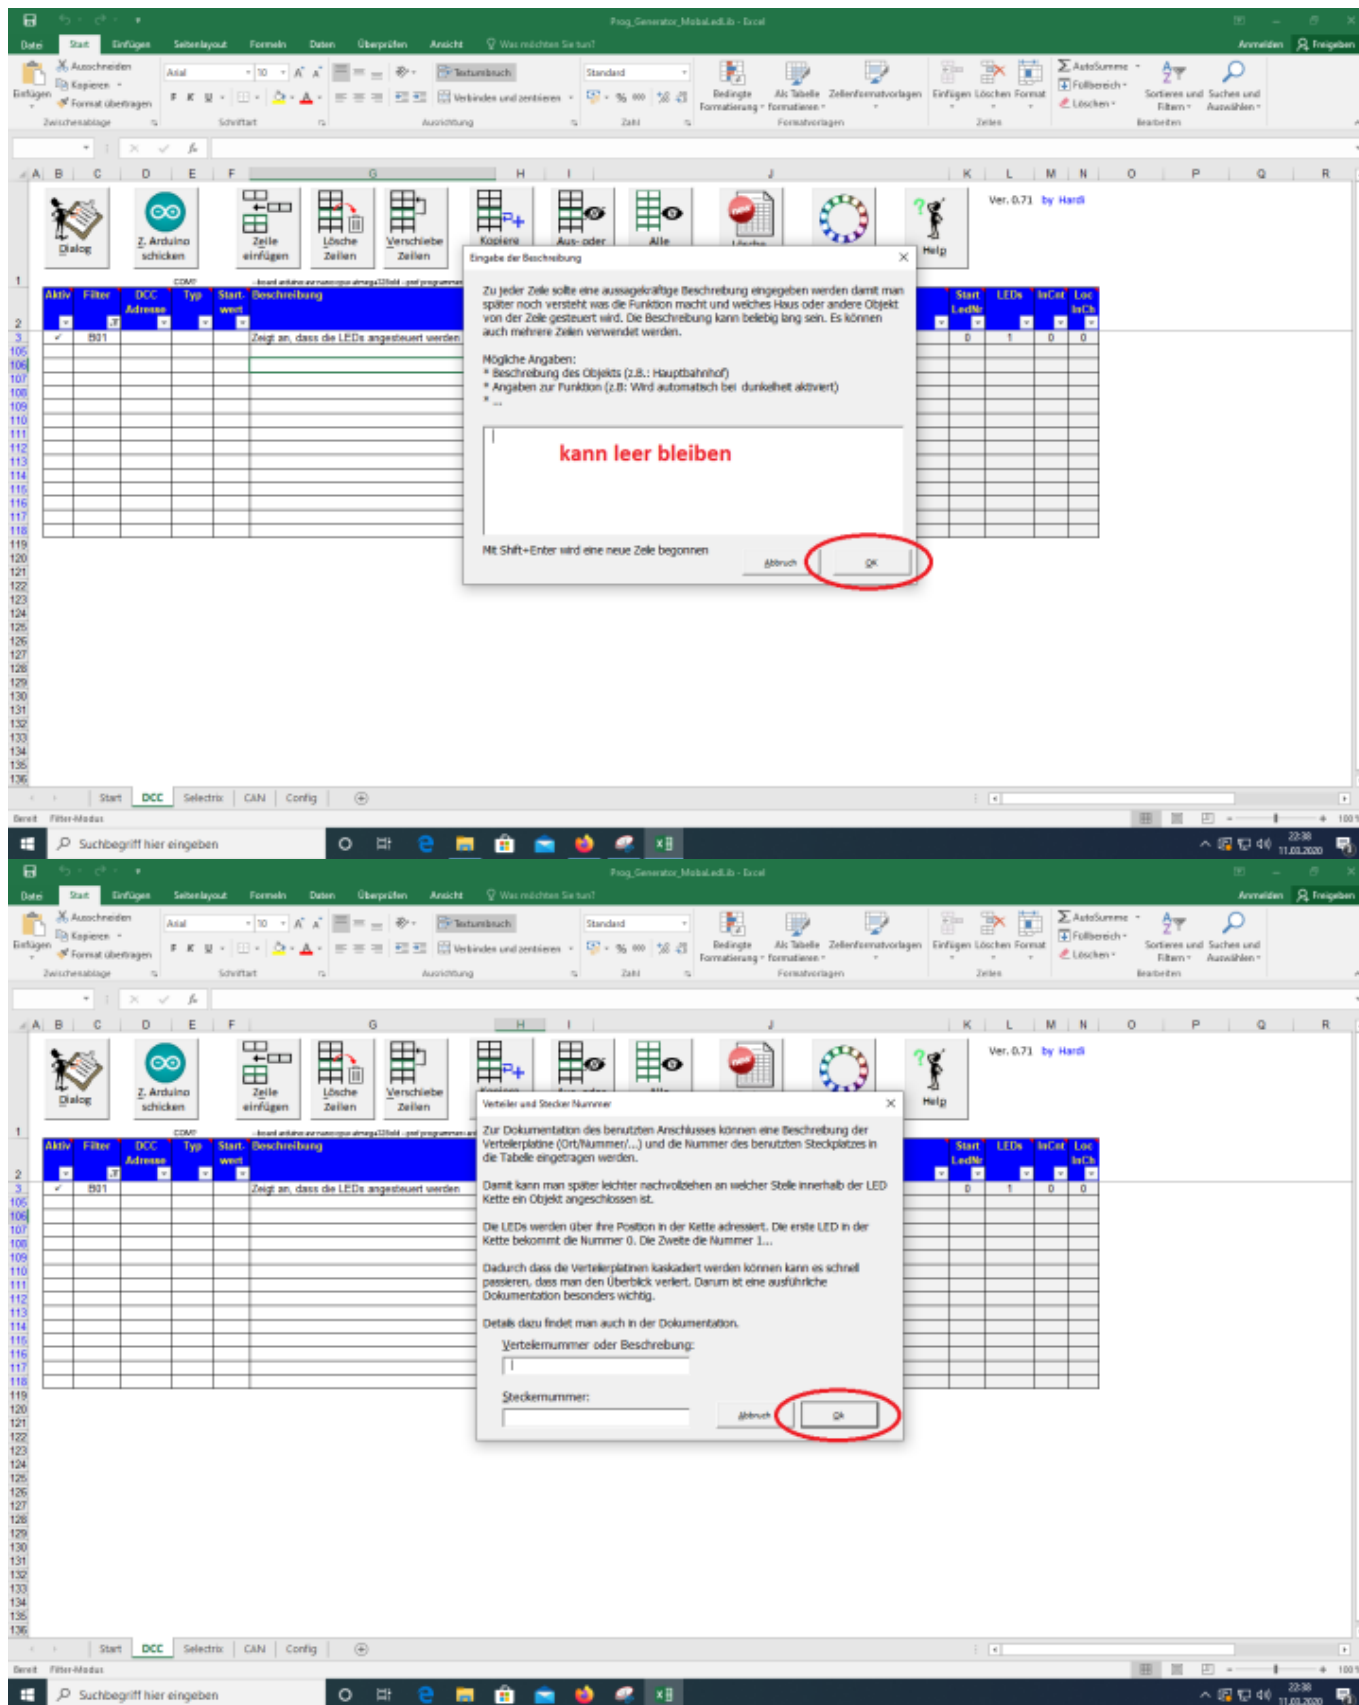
Prog_Generator_MobaLedLib - Excel

Datei Start Einfügen Seitenlayout Formeln Daten Überprüfen Ansicht Was möchten Sie tun? Anmelden Freigeben

Ausschneiden Kopieren Format übertragen Einfügen Zwischenablage Arial 10 Schriftart Textumbruch Verbinden und zentrieren Ausrichtung Standard Zahl Bedingte Formatierung Als Tabelle formatieren Zellenformatvorlagen Formatvorlagen Einfügen Löschen Format Zellen AutoSumme Füllbereich Löschen Sortieren und Filtern Suchen und Auswählen Bearbeiten

Dialog Z. Arduino schicken Zeile einfügen Lösche Zeilen Verschiebe Zeilen Kopiere Aus- oder Alle Lösche Help

Ver. 0.71 by Hardi

| Aktiv | Filter | DCC Adresse | Typ | Start-wert | Beschreibung | Start LedNr | LEDs | InCnt | Loc InCh |
|---|---|---|---|---|---|---|---|---|---|
| ✓ | B01 | | | | Zeigt an, dass die LEDs angesteuert werden | 0 | 1 | 0 | 0 |

Eingabe der Beschreibung

Zu jeder Zeile sollte eine aussagekräftige Beschreibung eingegeben werden damit man später noch versteht was die Funktion macht und welches Haus oder andere Objekt von der Zeile gesteuert wird. Die Beschreibung kann beliebig lang sein. Es können auch mehrere Zeilen verwendet werden.

Mögliche Angaben:
* Beschreibung des Objekts (z.B.: Hauptbahnhof)
* Angaben zur Funktion (z.B: Wird automatisch bei dunkelheit aktiviert)
* ...

kann leer bleiben

Mit Shift+Enter wird eine neue Zeile begonnen

Abbruch OK

Start DCC Selectrix CAN Config

Bereit Filter-Modus

Suchbegriff hier eingeben 22:38 11.03.2020

Prog_Generator_MobaLedLib - Excel

Datei Start Einfügen Seitenlayout Formeln Daten Überprüfen Ansicht Was möchten Sie tun? Anmelden Freigeben

Dialog Z. Arduino schicken Zeile einfügen Lösche Zeilen Verschiebe Zeilen Help

Ver. 0.71 by Hardi

| Aktiv | Filter | DCC Adresse | Typ | Start-wert | Beschreibung | Start LedNr | LEDs | InCnt | Loc InCh |
|---|---|---|---|---|---|---|---|---|---|
| ✓ | B01 | | | | Zeigt an, dass die LEDs angesteuert werden | 0 | 1 | 0 | 0 |

Verteiler und Stecker Nummer

Zur Dokumentation des benutzten Anschlusses können eine Beschreibung der Verteilerplatine (Ort/Nummer/...) und die Nummer des benutzten Steckplatzes in die Tabelle eingetragen werden.

Damit kann man später leichter nachvollziehen an welcher Stelle innerhalb der LED Kette ein Objekt angeschlossen ist.

Die LEDs werden über ihre Position in der Kette adressiert. Die erste LED in der Kette bekommt die Nummer 0. Die Zweite die Nummer 1...

Dadurch dass die Verteilerplatinen kaskadiert werden können kann es schnell passieren, dass man den Überblick verliert. Darum ist eine ausführliche Dokumentation besonders wichtig.

Details dazu findet man auch in der Dokumentation.

Verteilernummer oder Beschreibung:

Steckernummer:

Abbruch Ok

Start DCC Selectrix CAN Config

Bereit Filter-Modus

Suchbegriff hier eingeben 22:38 11.03.2020